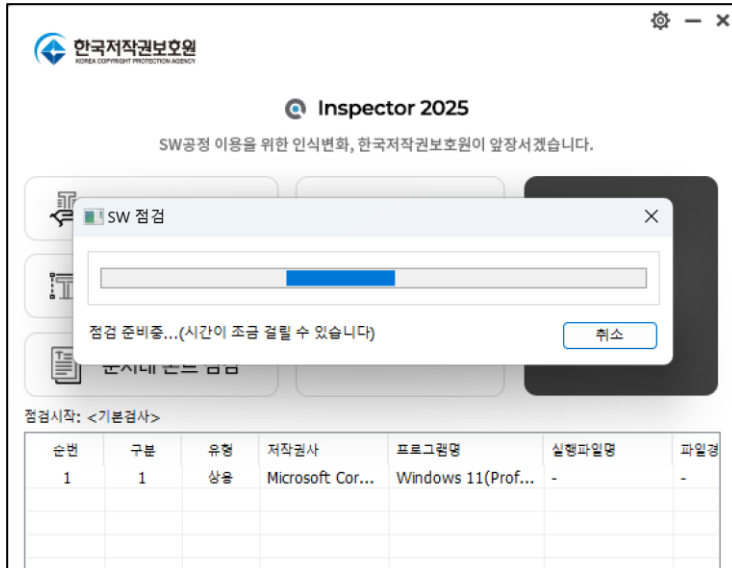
한국저작권보호원
KOREA COPYRIGHT PROTECTION AGENCY

Inspector 2025

SW공정 이용을 위한 인식변화, 한국저작권보호원이 앞장서겠습니다.

SW 점검

점검 준비중...(시간이 조금 걸릴 수 있습니다)

취소

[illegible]

점검시작: <기본검사>

| 순번 | 구분 | 유형 | 저작권사 | 프로그램명 | 실행파일명 | 파일경 |
|---|---|---|---|---|---|---|
| 1 | 1 | 상용 | Microsoft Cor... | Windows 11(Prof... | - | - |